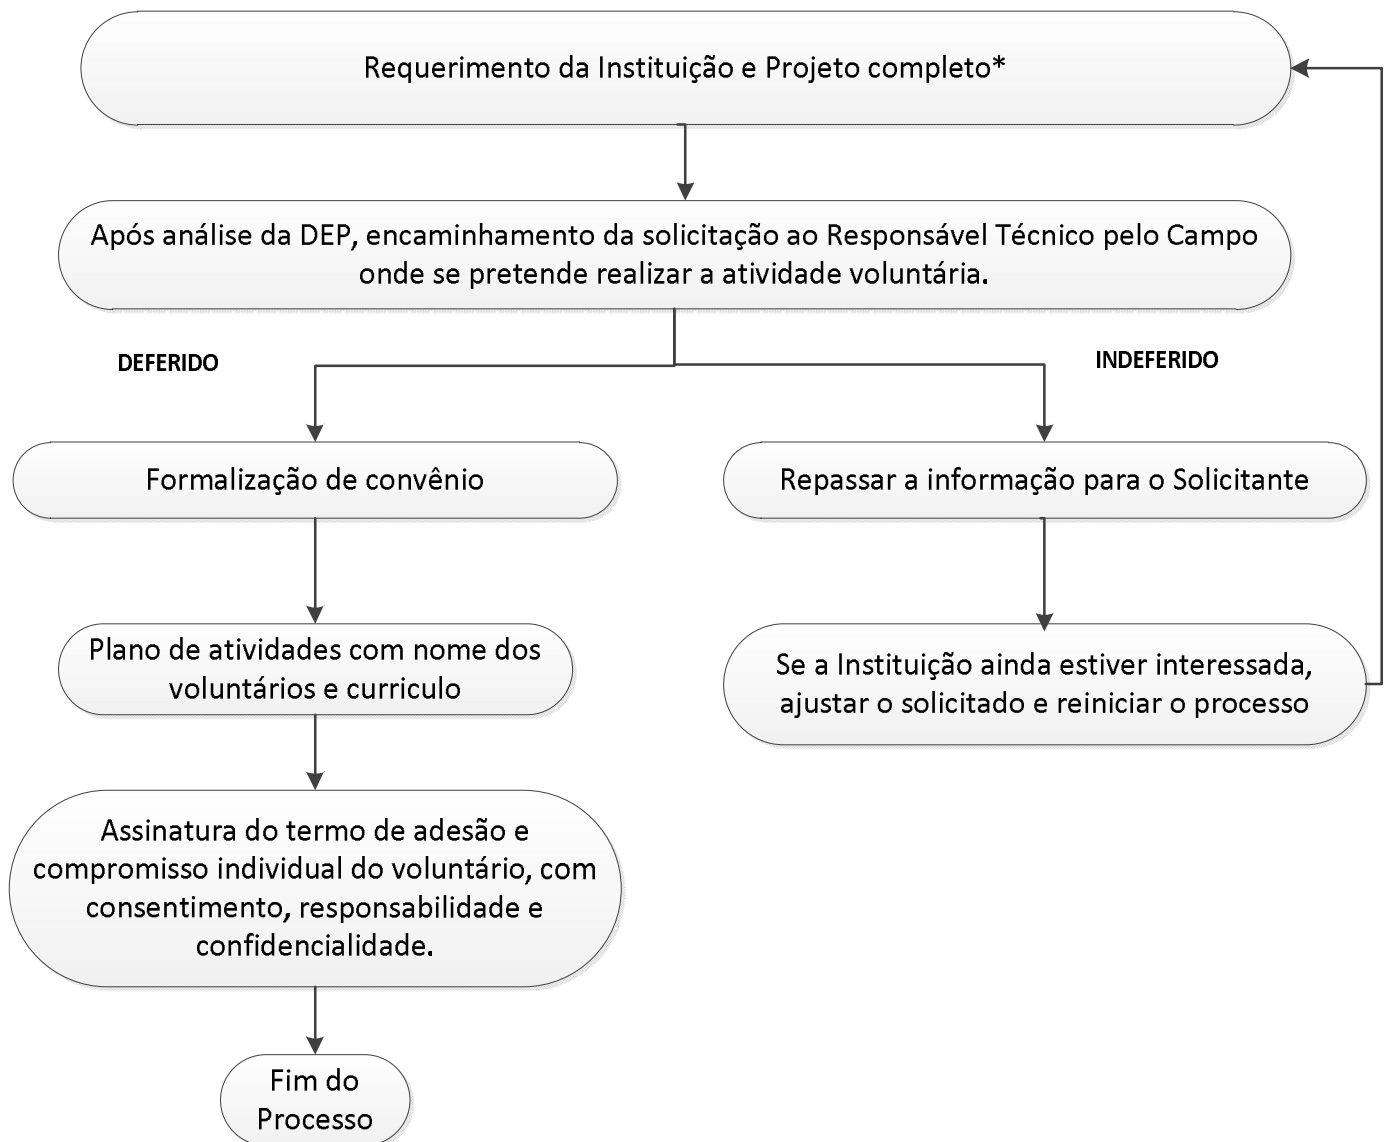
Requerimento da Instituição e Projeto completo*

Após análise da DEP, encaminhamento da solicitação ao Responsável Técnico pelo Campo onde se pretende realizar a atividade voluntária.

DEFERIDO

INDEFERIDO

Formalização de convênio

Repassar a informação para o Solicitante

Plano de atividades com nome dos voluntários e curriculo

Se a Instituição ainda estiver interessada, ajustar o solicitado e reiniciar o processo

Assinatura do termo de adesão e compromisso individual do voluntário, com consentimento, responsabilidade e confidencialidade.

Fim do Processo